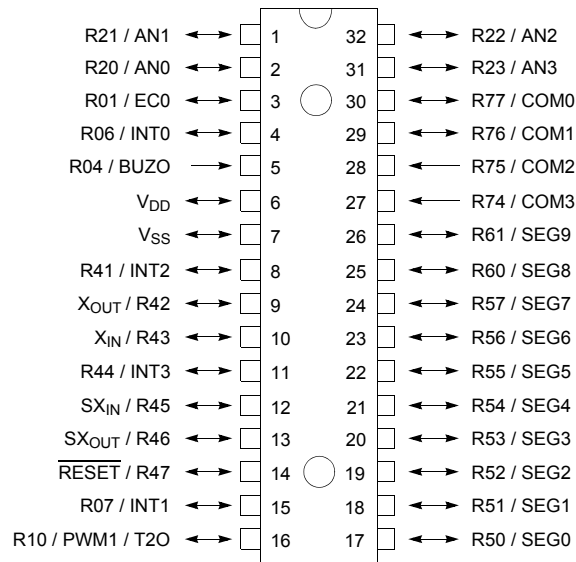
R21 / AN1 1 32 R22 / AN2
R20 / AN0 2 31 R23 / AN3
R01 / EC0 3 30 R77 / COM0
R06 / INT0 4 29 R76 / COM1
R04 / BUZO 5 28 R75 / COM2
$V_{DD}$ 6 27 R74 / COM3
$V_{SS}$ 7 26 R61 / SEG9
R41 / INT2 8 25 R60 / SEG8
$X_{OUT}$ / R42 9 24 R57 / SEG7
$X_{IN}$ / R43 10 23 R56 / SEG6
R44 / INT3 11 22 R55 / SEG5
$SX_{IN}$ / R45 12 21 R54 / SEG4
$SX_{OUT}$ / R46 13 20 R53 / SEG3
$\overline{RESET}$ / R47 14 19 R52 / SEG2
R07 / INT1 15 18 R51 / SEG1
R10 / PWM1 / T2O 16 17 R50 / SEG0